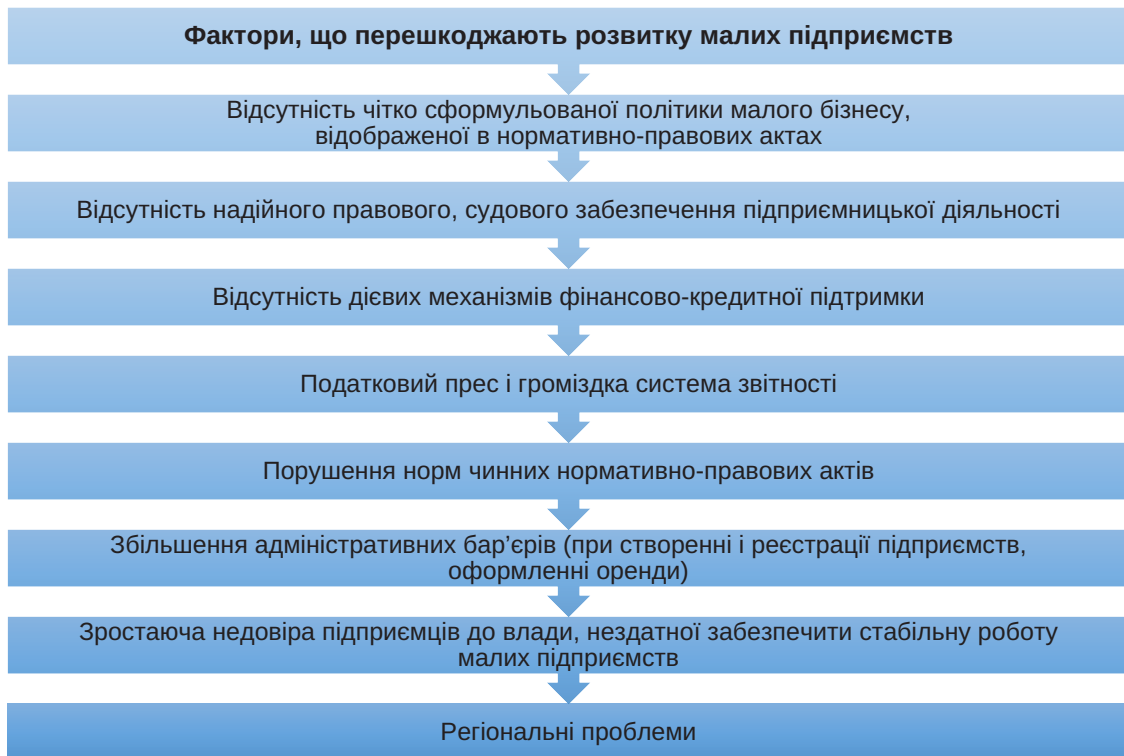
Фактори, що перешкоджають розвитку малих підприємств

Відсутність чітко сформульованої політики малого бізнесу, відображеної в нормативно-правових актах

Відсутність надійного правового, судового забезпечення підприємницької діяльності

Відсутність дієвих механізмів фінансово-кредитної підтримки

Податковий прес і громіздка система звітності

Порушення норм чинних нормативно-правових актів

Збільшення адміністративних бар’єрів (при створенні і реєстрації підприємств, оформленні оренди)

Зростаюча недовіра підприємців до влади, нездатної забезпечити стабільну роботу малих підприємств

Регіональні проблеми